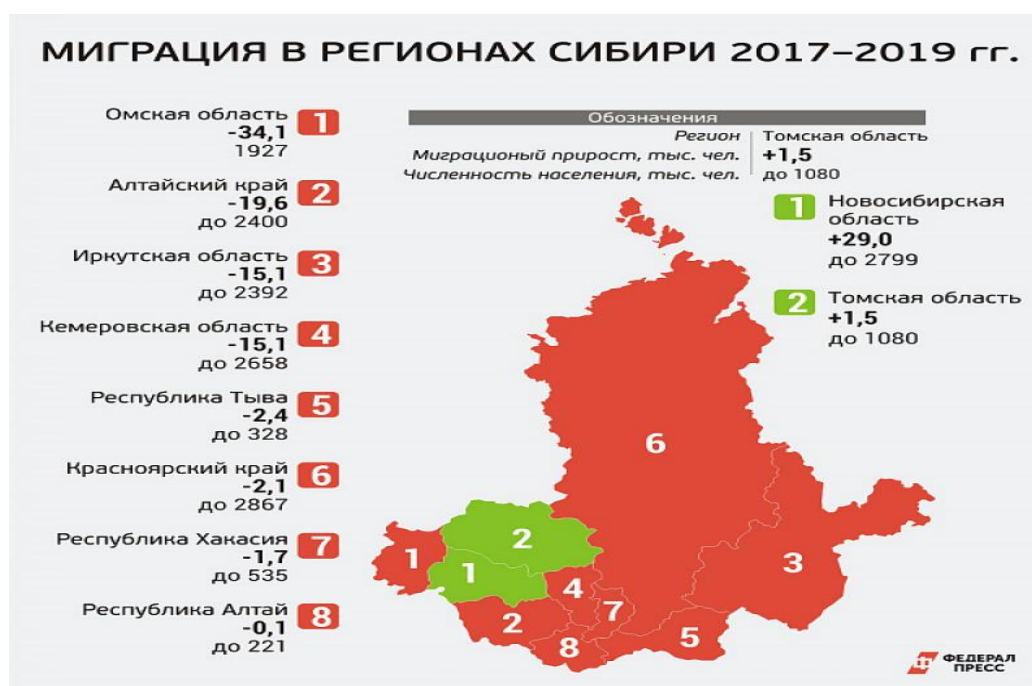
МИГРАЦИЯ В РЕГИОНАХ СИБИРИ 2017–2019 гг.

Омская область 1
-34,1
1927

Алтайский край 2
-19,6
до 2400

Иркутская область 3
-15,1
до 2392

Кемеровская область 4
-15,1
до 2658

Республика Тыва 5
-2,4
до 328

Красноярский край 6
-2,1
до 2867

Республика Хакасия 7
-1,7
до 535

Республика Алтай 8
-0,1
до 221

Обозначения

| Регион | Томская область |
|---|---|
| Миграционый прирост, тыс. чел. | +1,5 |
| Численность населения, тыс. чел. | до 1080 |

1 Новосибирская область
+29,0
до 2799

2 Томская область
+1,5
до 1080

6
3
1
2
1
4
7
2
8
5

ФЕДЕРАЛ ПРЕСС